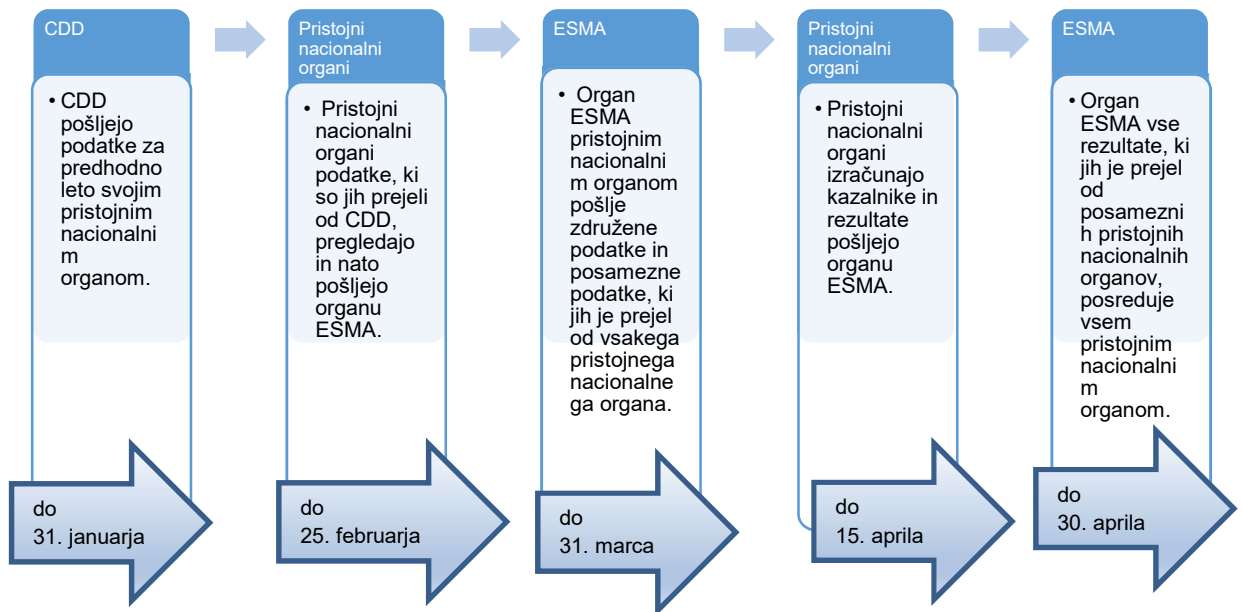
CDD

• CDD pošljejo podatke za predhodno leto svojim pristojnim nacionalnim organom.

do
31. januarja

Pristojni nacionalni organi

• Pristojni nacionalni organi podatke, ki so jih prejeli od CDD, pregledajo in nato pošljejo organu ESMA.

do
25. februarja

ESMA

• Organ ESMA pristojnim nacionalnim organom pošlje združene podatke in posamezne podatke, ki jih je prejel od vsakega pristojnega nacionalnega organa.

do
31. marca

Pristojni nacionalni organi

• Pristojni nacionalni organi izračunajo kazalnike in rezultate pošljejo organu ESMA.

do
15. aprila

ESMA

• Organ ESMA vse rezultate, ki jih je prejel od posameznih pristojnih nacionalnih organov, posreduje vsem pristojnim nacionalnim organom.

do
30. aprila